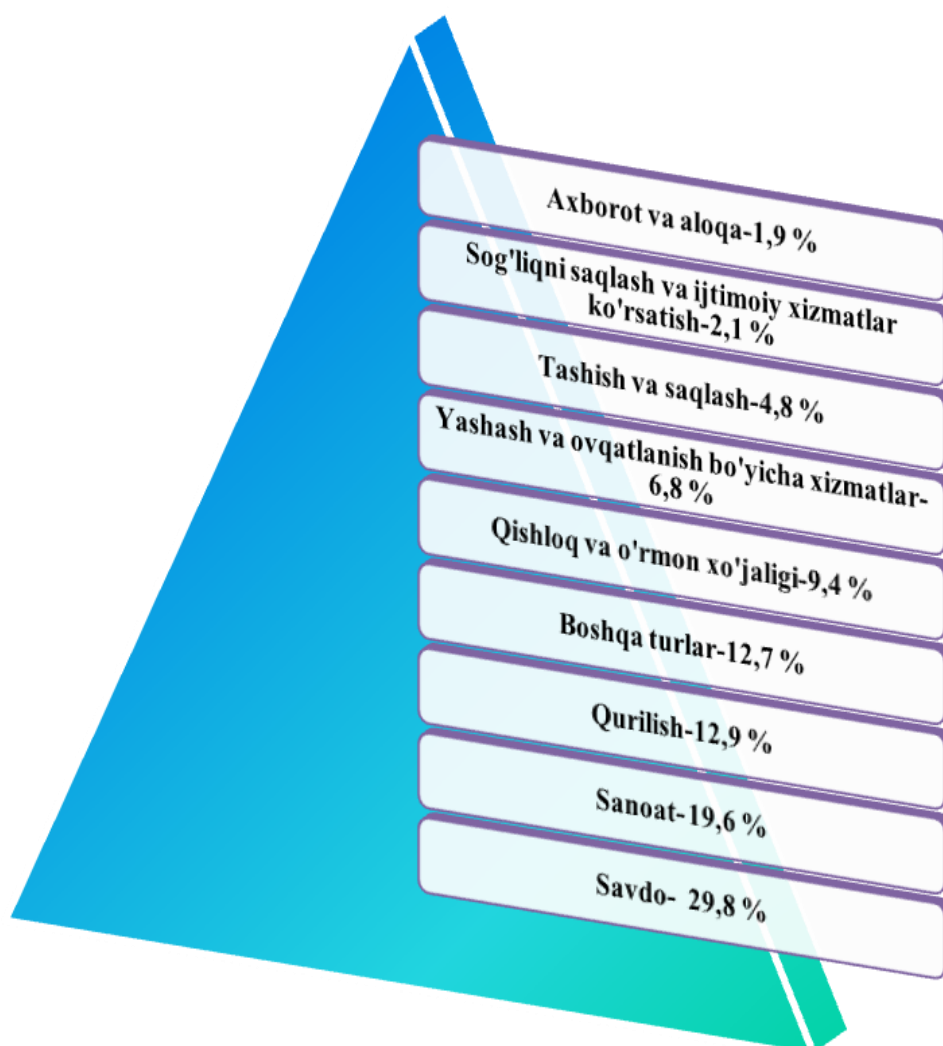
Axborot va aloqa-1,9 %

Sog'liqni saqlash va ijtimoiy xizmatlar ko'rsatish-2,1 %

Tashish va saqlash-4,8 %

Yashash va ovqatlanish bo'yicha xizmatlar-6,8 %

Qishloq va o'rmon xo'jaligi-9,4 %

Boshqa turlar-12,7 %

Qurilish-12,9 %

Sanoat-19,6 %

Savdo- 29,8 %